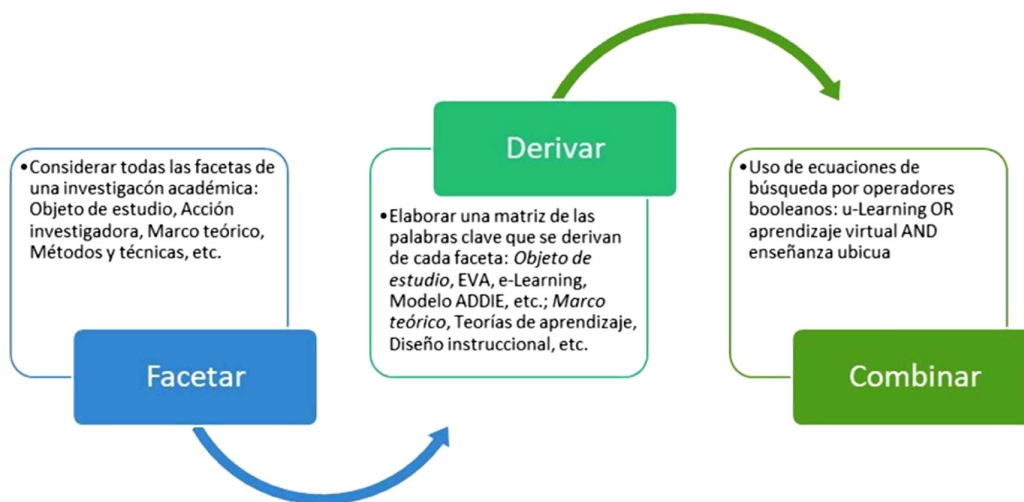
•Considerar todas las facetas de una investigacón académica: Objeto de estudio, Acción investigadora, Marco teórico, Métodos y técnicas, etc.

Facetar

Derivar

•Elaborar una matriz de las palabras clave que se derivan de cada faceta: *Objeto de estudio*, EVA, e-Learning, Modelo ADDIE, etc.; *Marco teórico*, Teorías de aprendizaje, Diseño instruccional, etc.

•Uso de ecuaciones de búsqueda por operadores booleanos: u-Learning OR aprendizaje virtual AND enseñanza ubicua

Combinar